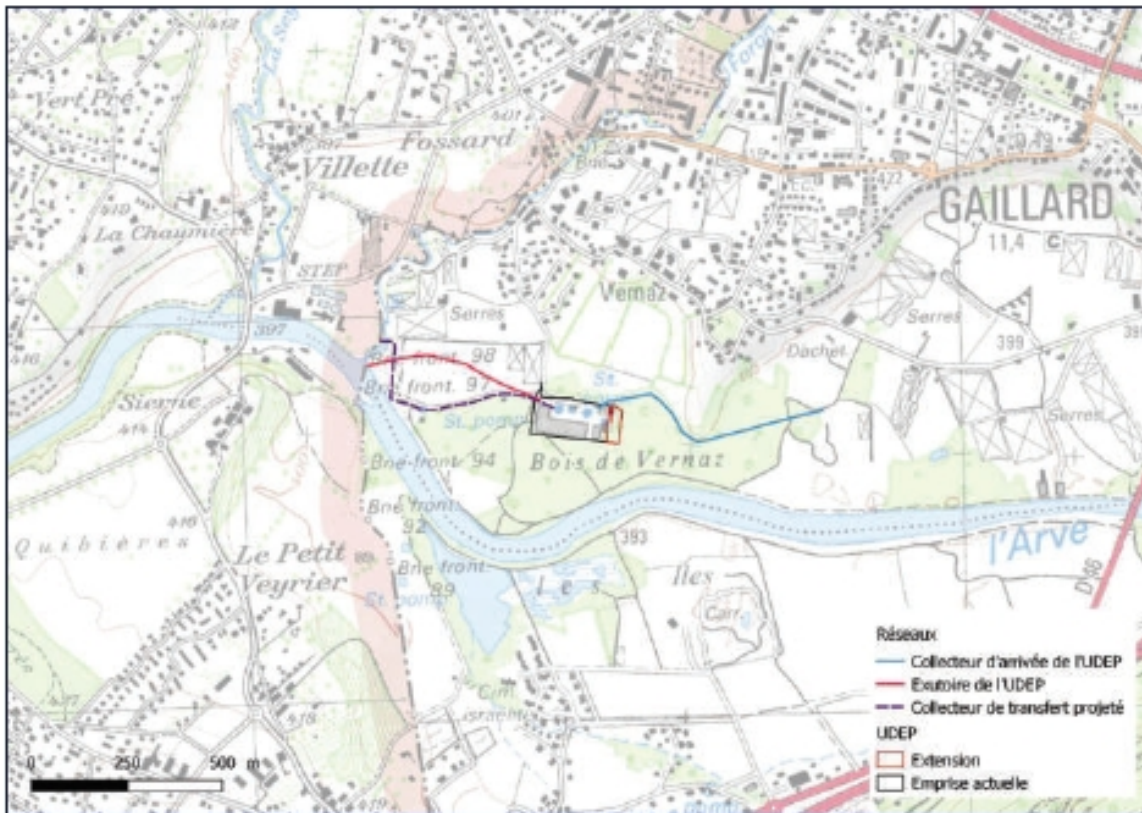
Vert Pré

La Seymaz

Fossard

Villette

Foron

GAILLARD

La Chaumière

STEP

Vernaz

Serres

397

Bne front. 98

Bne front. 97

St.

St. pomp.

Dachet

Serres

399

Sierne

Bne front 94

Bois de Vernaz

Bne front 92

393

l'Arve

Quibières

Le Petit Veyrier

Bne front 89

St. pomp.

Les Iles

Carr.

Cim. israélite

410

416

414

422

11,4

0 250 500 m

Réseaux
Collecteur d'arrivée de l'UDEP
Exutoire de l'UDEP
Collecteur de transfert projeté
UDEP
Extension
Emprise actuelle